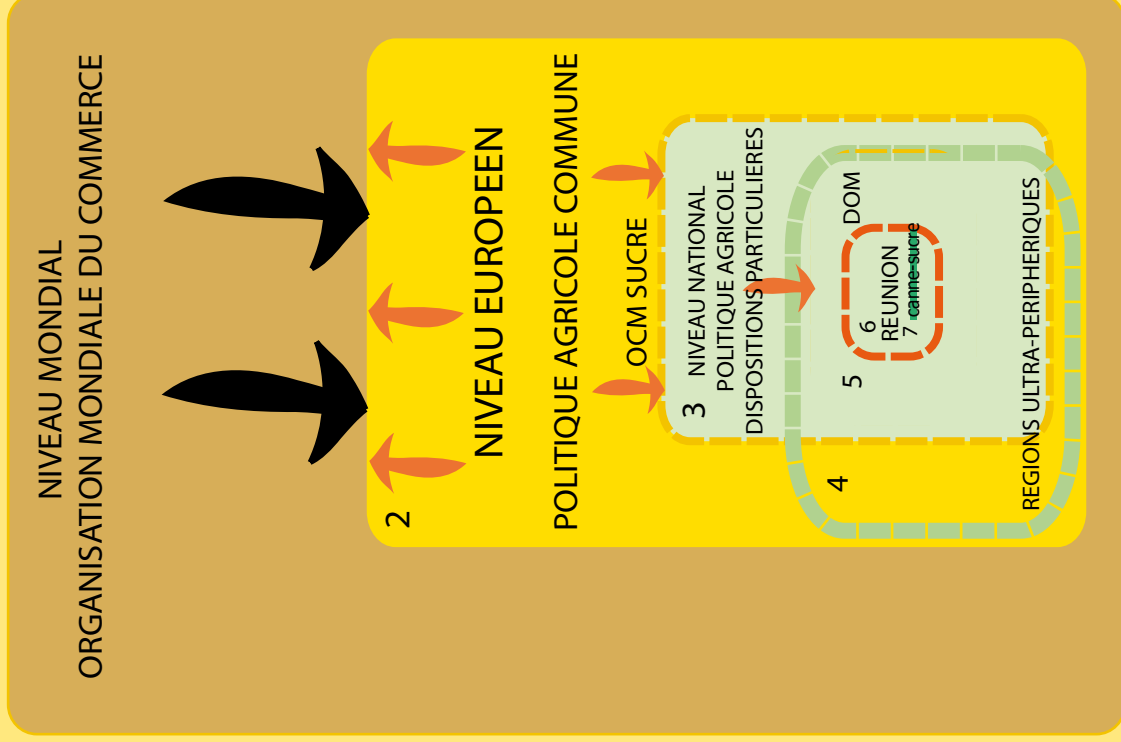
NIVEAU MONDIAL
ORGANISATION MONDIALE DU COMMERCE

2
NIVEAU EUROPEEN
POLITIQUE AGRICOLE COMMUNE
OCM SUCRE

3
NIVEAU NATIONAL
POLITIQUE AGRICOLE
DISPOSITIONS PARTICULIERES

4
REGIONS ULTRA-PERIPHERIQUES

5
DOM

6
REUNION

7 canne-sucre